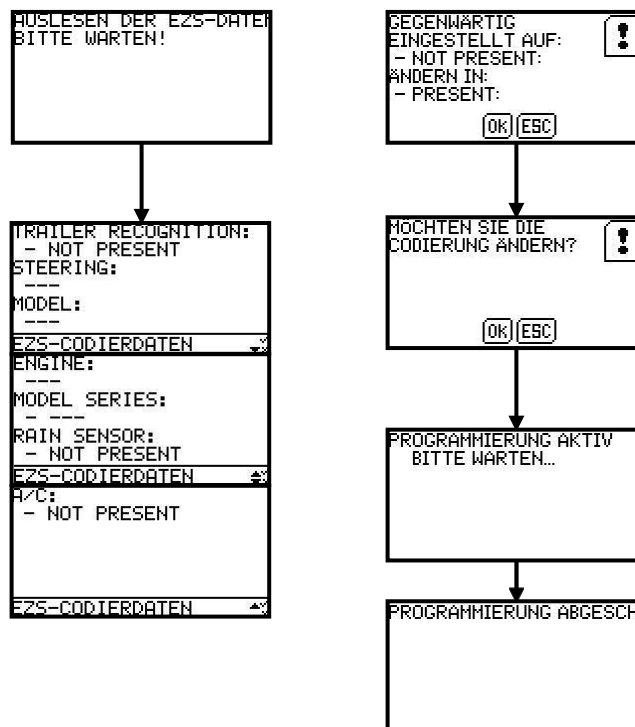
AUSLESEN DER EZS-DATEI
BITTE WARTEN!

TRAILER RECOGNITION:
- NOT PRESENT
STEERING:
---
MODEL:
---
EZS-CODIERDATEN

ENGINE:
---
MODEL SERIES:
- ---
RAIN SENSOR:
- NOT PRESENT
EZS-CODIERDATEN

A/C:
- NOT PRESENT

EZS-CODIERDATEN

GEGENWÄRTIG
EINGESTELLT AUF:
- NOT PRESENT:
ÄNDERN IN:
- PRESENT:
OK ESC

MÖCHTEN SIE DIE
CODIERUNG ÄNDERN?
OK ESC

PROGRAMMIERUNG AKTIV
BITTE WARTEN...

PROGRAMMIERUNG ABGESCH